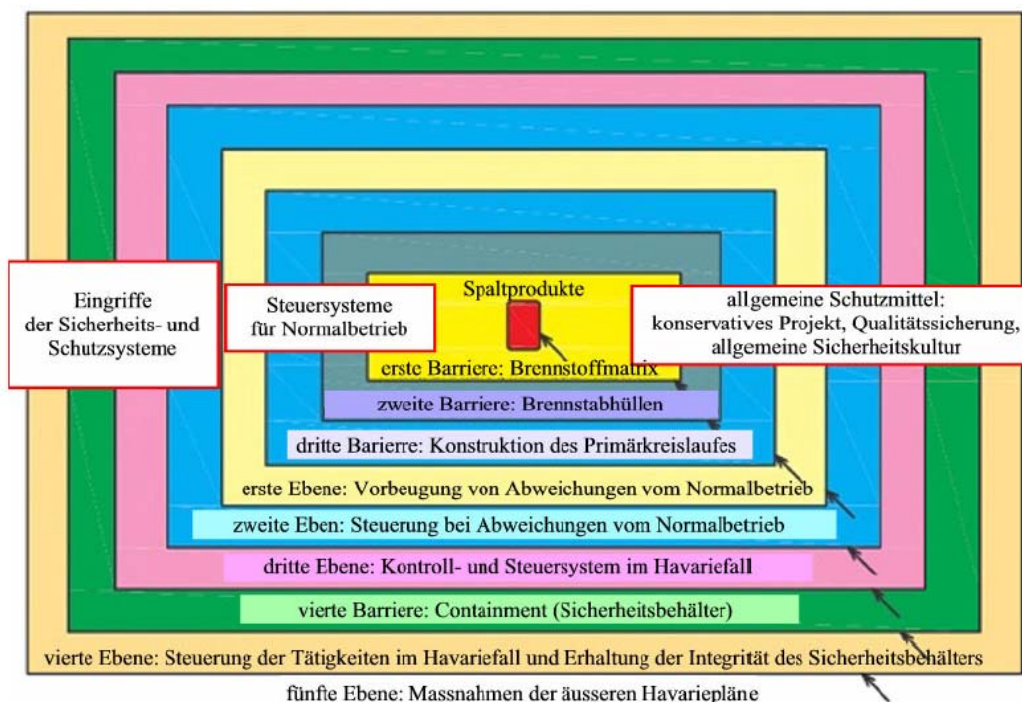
Eingriffe der Sicherheits- und Schutzsysteme

Steuersysteme für Normalbetrieb

Spaltprodukte

allgemeine Schutzmittel: konservatives Projekt, Qualitätssicherung, allgemeine Sicherheitskultur

erste Barriere: Brennstoffmatrix

zweite Barriere: Brennstabhüllen

dritte Barierre: Konstruktion des Primärkreislaufes

erste Ebene: Vorbeugung von Abweichungen vom Normalbetrieb

zweite Eben: Steuerung bei Abweichungen vom Normalbetrieb

dritte Ebene: Kontroll- und Steuersystem im Havariefall

vierte Barriere: Containment (Sicherheitsbehälter)

vierte Ebene: Steuerung der Tätigkeiten im Havariefall und Erhaltung der Integrität des Sicherheitsbehälters

fünfte Ebene: Massnahmen der äusseren Havariepläne